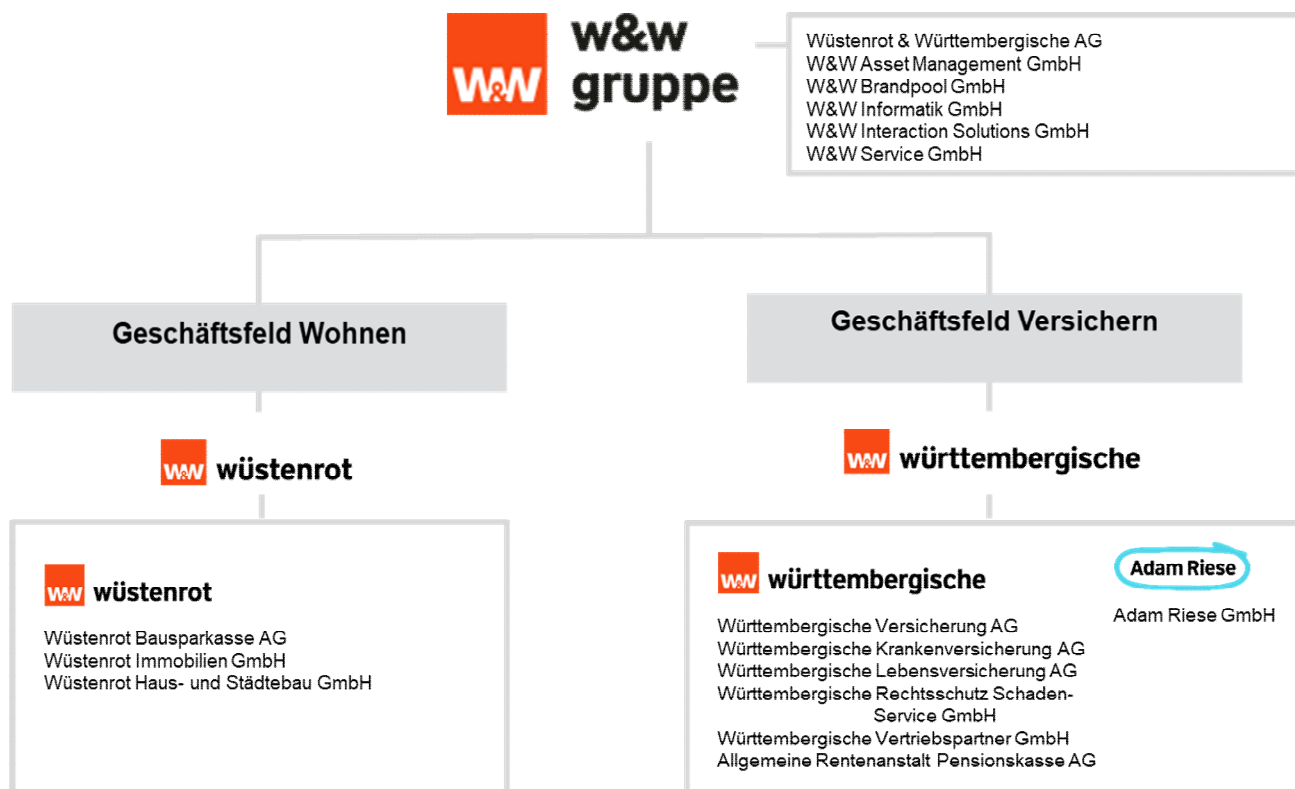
W&W w&w gruppe

Wüstenrot & Württembergische AG
W&W Asset Management GmbH
W&W Brandpool GmbH
W&W Informatik GmbH
W&W Interaction Solutions GmbH
W&W Service GmbH

Geschäftsfeld Wohnen

Geschäftsfeld Versichern

W&W wüstenrot

W&W württembergische

W&W wüstenrot

Wüstenrot Bausparkasse AG
Wüstenrot Immobilien GmbH
Wüstenrot Haus- und Städtebau GmbH

W&W württembergische

Württembergische Versicherung AG
Württembergische Krankenversicherung AG
Württembergische Lebensversicherung AG
Württembergische Rechtsschutz Schaden-Service GmbH
Württembergische Vertriebspartner GmbH
Allgemeine Rentenanstalt Pensionskasse AG

Adam Riese

Adam Riese GmbH